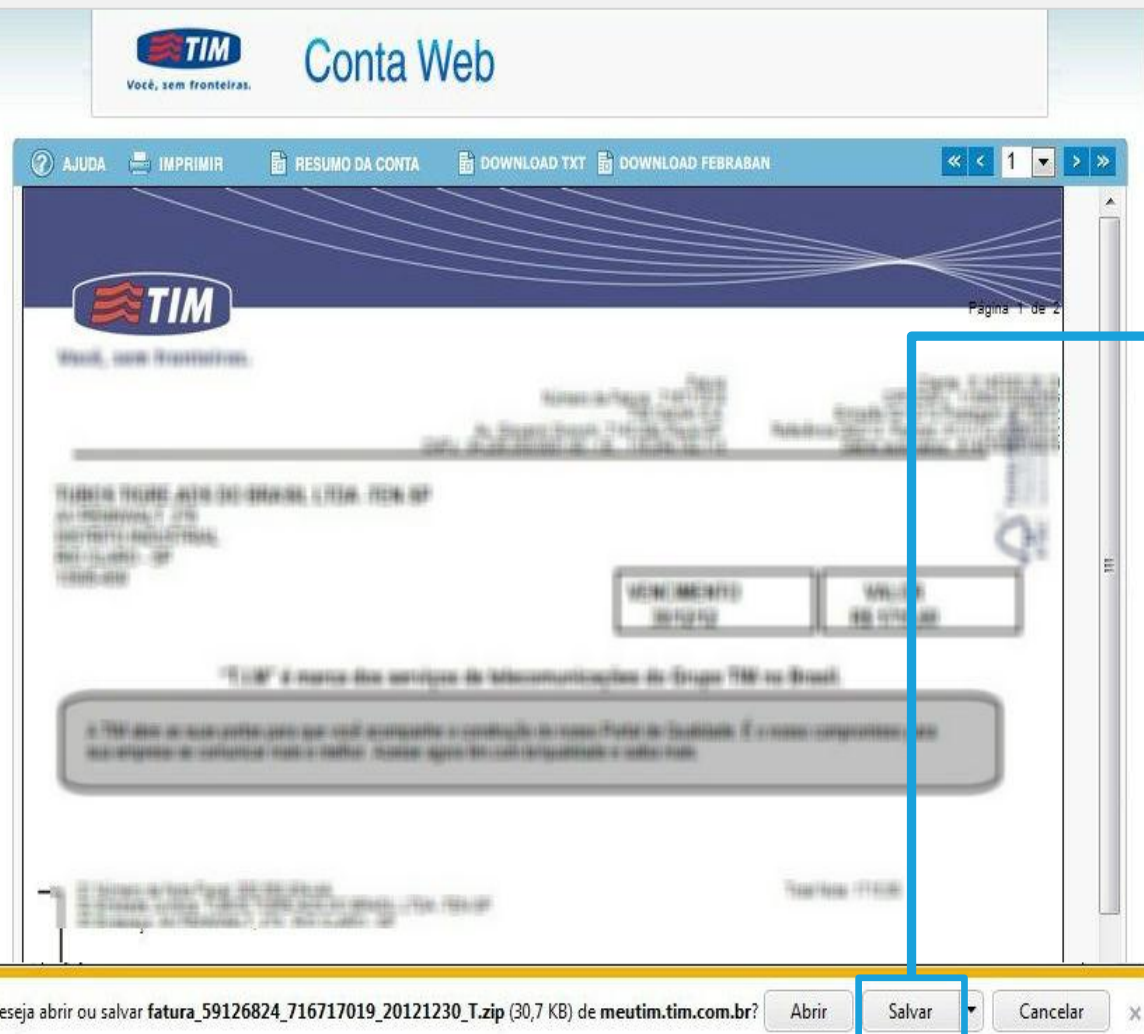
TIM
Você, sem fronteiras.

Conta Web

AJUDA IMPRIMIR RESUMO DA CONTA DOWNLOAD TXT DOWNLOAD FEBRABAN « < 1 > »

TIM

Página 1 de 2

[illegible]

VENCIMENTO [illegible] VALOR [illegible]

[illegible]

eseja abrir ou salvar **fatura_59126824_716717019_20121230_T.zip** (30,7 KB) de **meutim.tim.com.br**? Abrir Salvar Cancelar ×